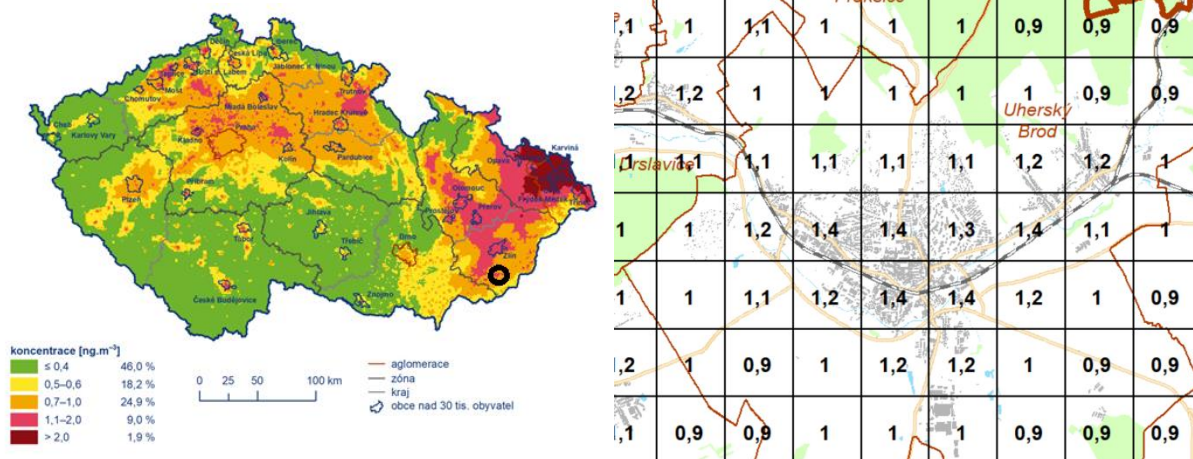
Česká Lípa
Liberec
Děčín
Ústí nad Labem
Jablonec n. Nisou
Teplice
Most
Chomutov
Trutnov
Mladá Boleslav
Hradec Králové
Cheb
Karlovy Vary
Kladno
Praha
Náchod
Kolín
Pardubice
Opava
Karviná
Ostrava
Olomouc
Frýdek-Místek
Přerov
Příbram
Plzeň
Prostějov
Zlín
Jihlava
Třebíč
Brno
Tábor
Znojmo
České Budějovice

koncentrace [ng.m$^{-3}$]
≤ 0,4 46,0 %
0,5–0,6 18,2 %
0,7–1,0 24,9 %
1,1–2,0 9,0 %
> 2,0 1,9 %

0 25 50 100 km

aglomerace
zóna
kraj
obce nad 30 tis. obyvatel

| ,1 | 1 | 1,1 | 1 | 1 | 1 | 0,9 | 0,9 | 0,9 |
|---|---|---|---|---|---|---|---|---|
| ,2 | 1,2 | 1 | 1 | 1 | 1 | 1 | 0,9 | 0,9 |
| 1 | 1 | 1,1 | 1,1 | 1,1 | 1,1 | 1,2 | 1,2 | 1 |
| 1 | 1 | 1,2 | 1,4 | 1,4 | 1,3 | 1,4 | 1,1 | 1 |
| 1 | 1 | 1,1 | 1,2 | 1,4 | 1,4 | 1,2 | 1 | 0,9 |
| ,2 | 1 | 0,9 | 1 | 1,2 | 1,2 | 1 | 0,9 | 0,9 |
| ,1 | 0,9 | 0,9 | 1 | 1 | 1 | 0,9 | 0,9 | 0,9 |

Uherský
Brod
Orslavice